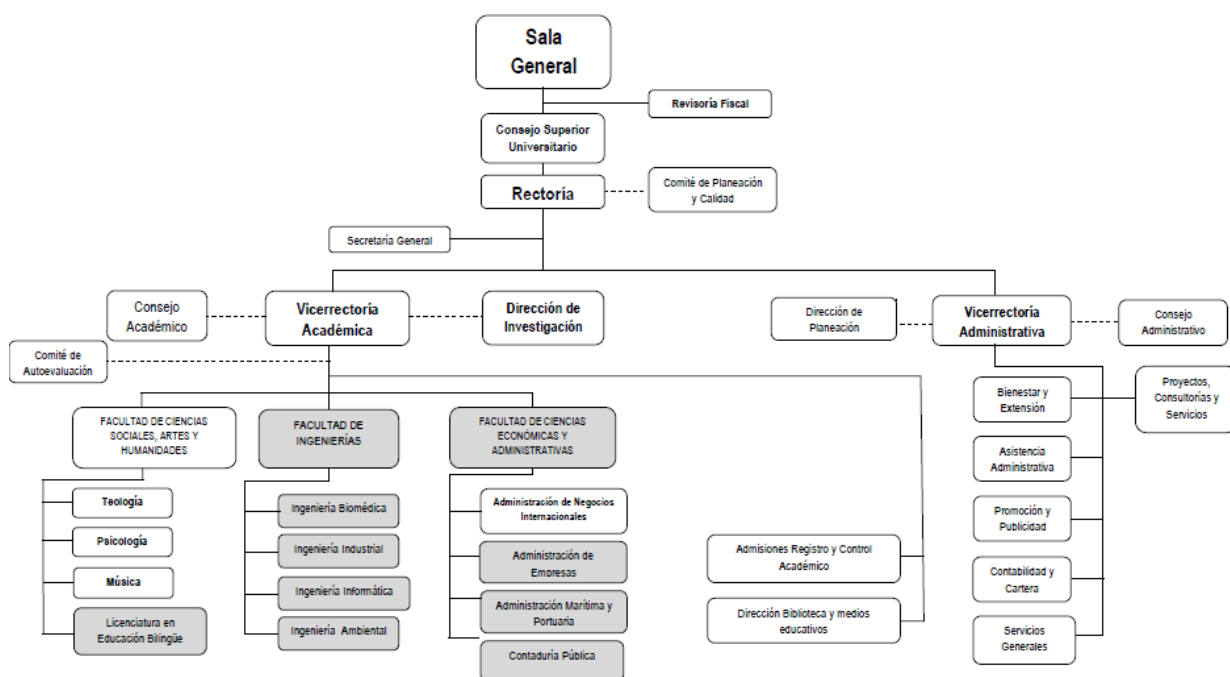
Sala General

Revisoría Fiscal

Consejo Superior Universitario

Rectoría

Comité de Planeación y Calidad

Secretaría General

Consejo Académico

Vicerrectoría Académica

Dirección de Investigación

Dirección de Planeación

Vicerrectoría Administrativa

Consejo Administrativo

Comité de Autoevaluación

FACULTAD DE CIENCIAS SOCIALES, ARTES Y HUMANIDADES

Teología

Psicología

Música

Licenciatura en Educación Bilingüe

FACULTAD DE INGENIERÍAS

Ingeniería Biomédica

Ingeniería Industrial

Ingeniería Informática

Ingeniería Ambiental

FACULTAD DE CIENCIAS ECONÓMICAS Y ADMINISTRATIVAS

Administración de Negocios Internacionales

Administración de Empresas

Administración Marítima y Portuaria

Contaduría Pública

Admisiones Registro y Control Académico

Dirección Biblioteca y medios educativos

Bienestar y Extensión

Proyectos, Consultorías y Servicios

Asistencia Administrativa

Promoción y Publicidad

Contabilidad y Cartera

Servicios Generales